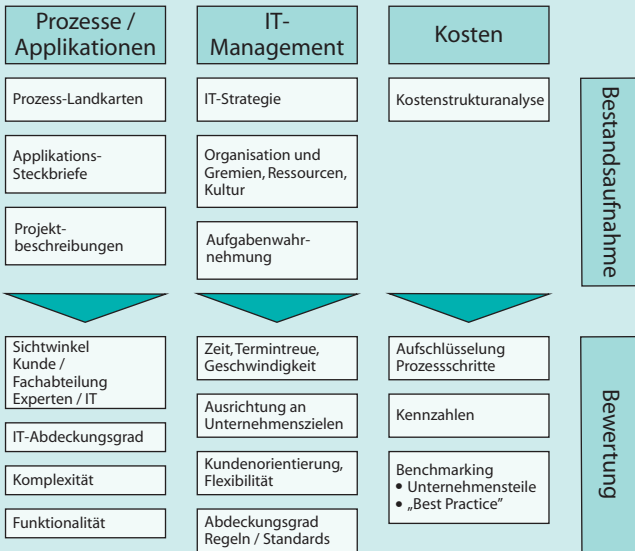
Prozesse / Applikationen

IT-Management

Kosten

Prozess-Landkarten

Applikations-Steckbriefe

Projektbeschreibungen

IT-Strategie

Organisation und Gremien, Ressourcen, Kultur

Aufgabenwahrnehmung

Kostenstrukturanalyse

Bestandsaufnahme

Sichtwinkel Kunde / Fachabteilung Experten / IT

IT-Abdeckungsgrad

Komplexität

Funktionalität

Zeit, Termintreue, Geschwindigkeit

Ausrichtung an Unternehmenszielen

Kundenorientierung, Flexibilität

Abdeckungsgrad Regeln / Standards

Aufschlüsselung Prozessschritte

Kennzahlen

Benchmarking
• Unternehmensteile
• „Best Practice"

Bewertung